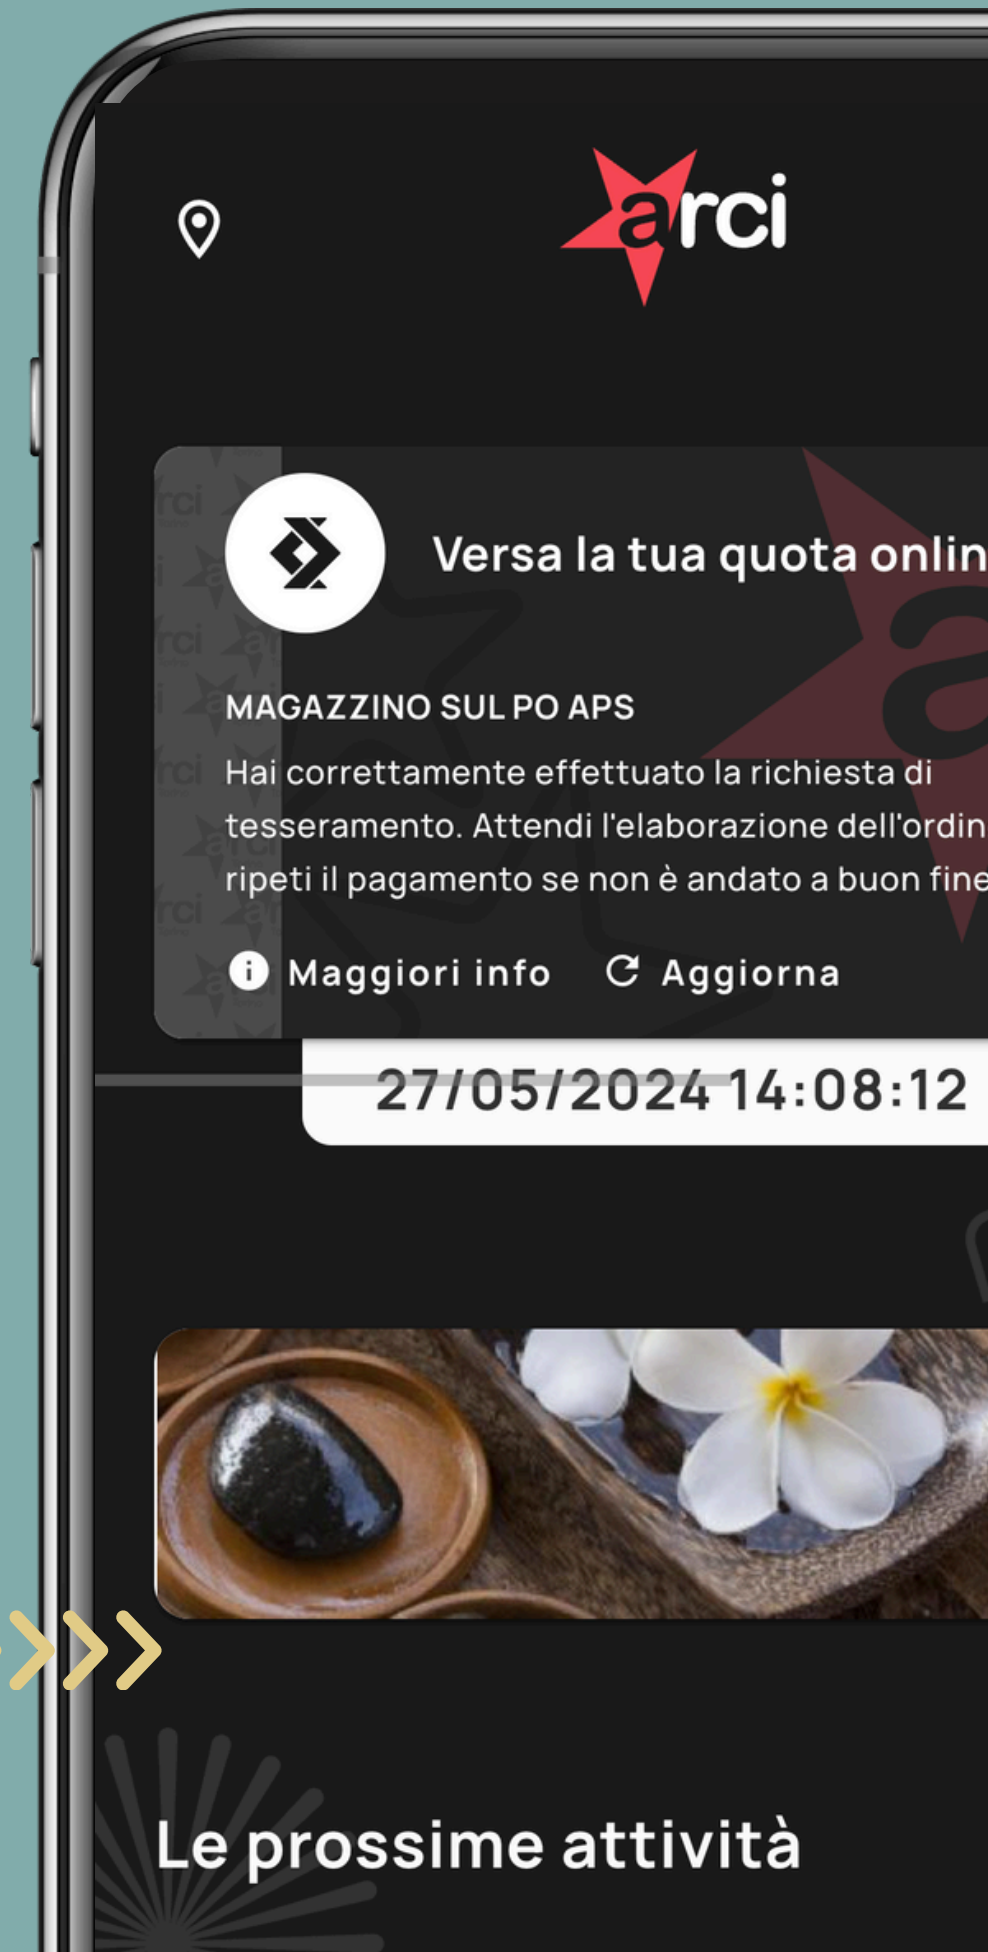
arci

Versa la tua quota onlin

MAGAZZINO SUL PO APS

Hai correttamente effettuato la richiesta di tesseramento. Attendi l'elaborazione dell'ordin ripeti il pagamento se non è andato a buon fine

Maggiori info Aggiorna

27/05/2024 14:08:12

Le prossime attività